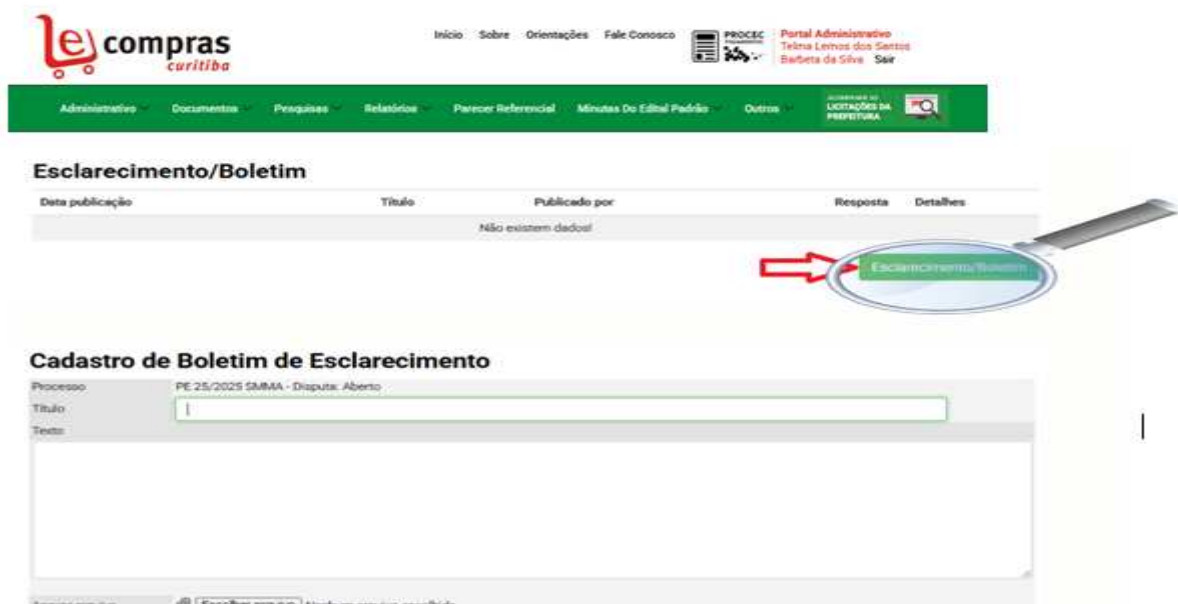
e compras curitiba

Início Sobre Orientações Fale Conosco

PROCEC

Portal Administrativo
Telma Lemos dos Santos Barbeta da Silva Sair

Administrativo Documentos Pesquisas Relatórios Parecer Referencial Minutas Do Edital Padrão Outros

LICITAÇÕES DA PREFEITURA

Esclarecimento/Boletim

| Data publicação | Título | Publicado por | Resposta | Detalhes |
|---|---|---|---|---|
| Não existem dados! | | | | |

Esclarecimento/Boletim

Cadastro de Boletim de Esclarecimento

Processo PE 25/2025 SMMA - Disputa: Aberto
Título
Texto

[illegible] Escolher arquivo Nenhum arquivo escolhido